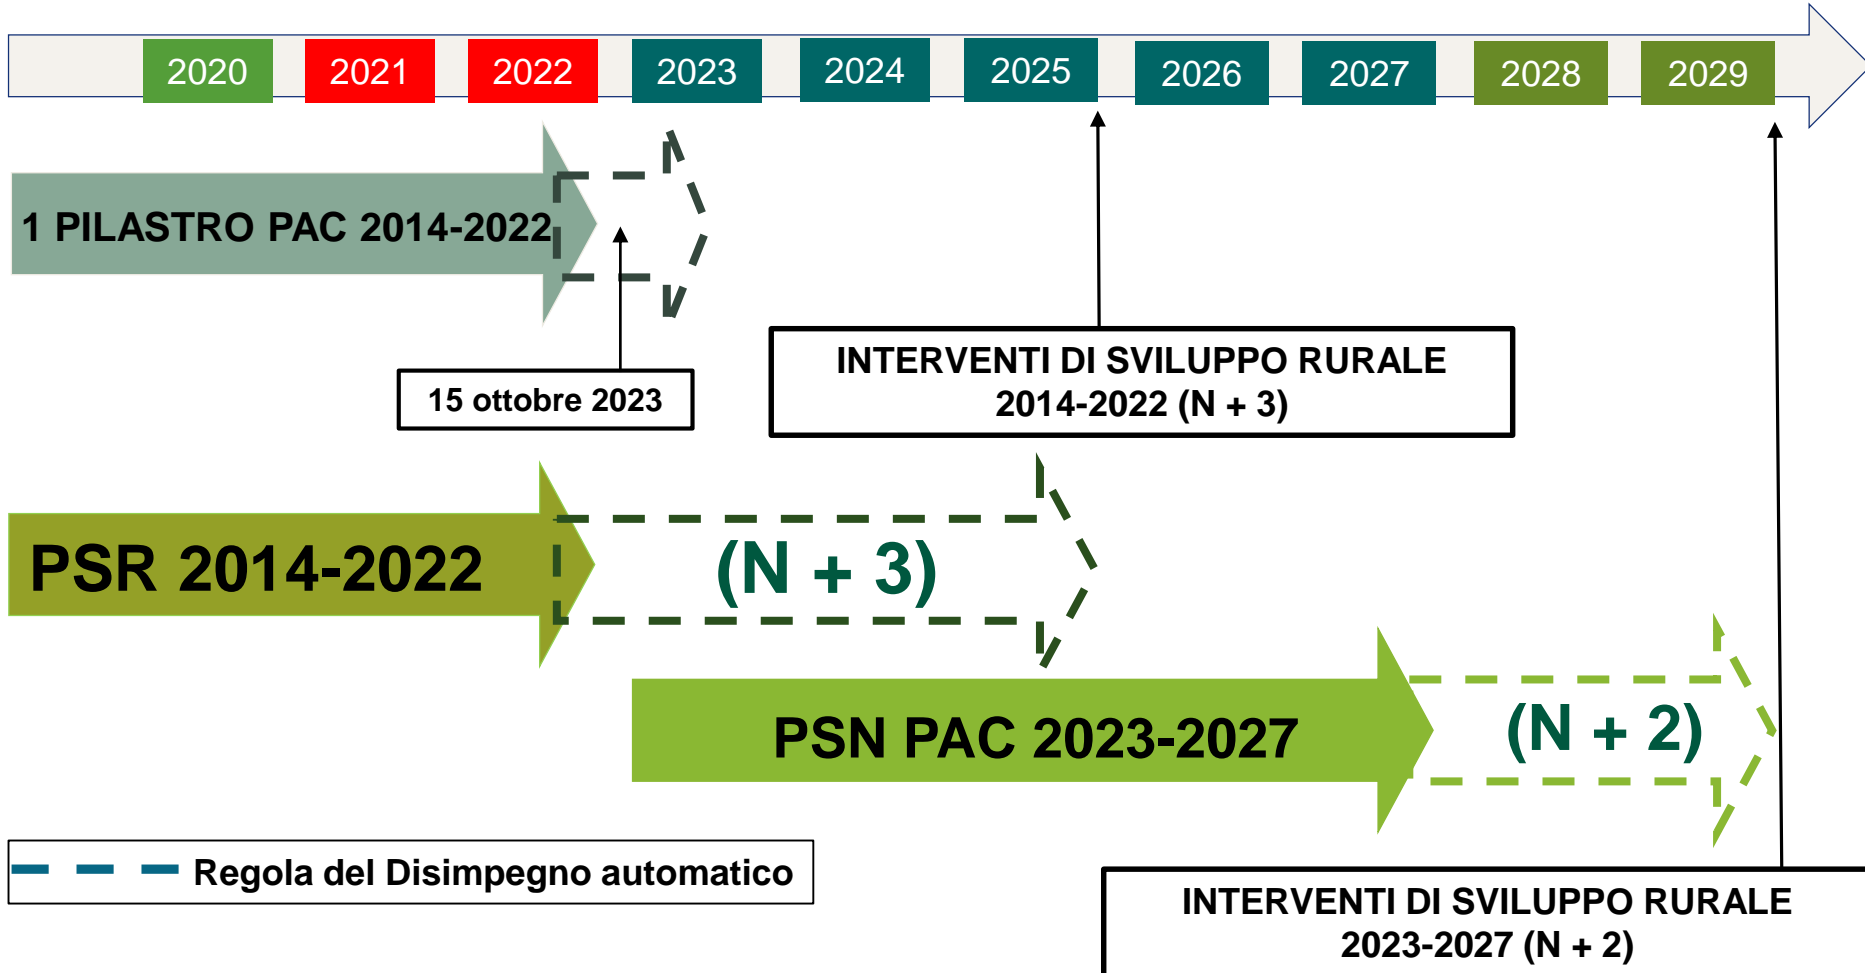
2020 2021 2022 2023 2024 2025 2026 2027 2028 2029

1 PILASTRO PAC 2014-2022

15 ottobre 2023

INTERVENTI DI SVILUPPO RURALE 2014-2022 (N + 3)

PSR 2014-2022

(N + 3)

PSN PAC 2023-2027

(N + 2)

Regola del Disimpegno automatico

INTERVENTI DI SVILUPPO RURALE 2023-2027 (N + 2)